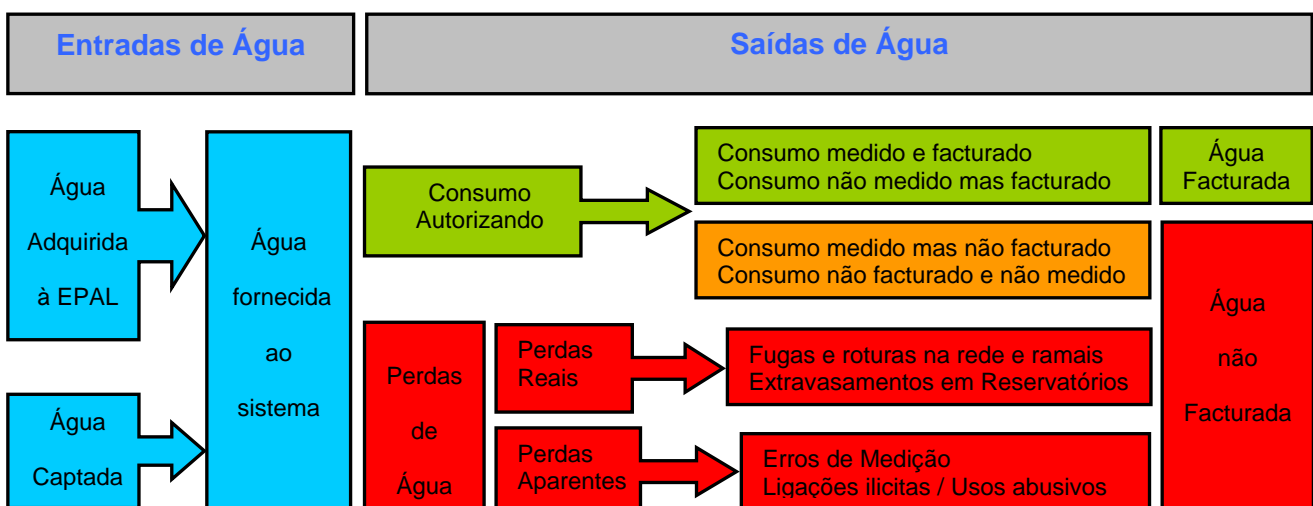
Entradas de Água

Saídas de Água

Água Adquirida à EPAL

Água Captada

Água fornecida ao sistema

Consumo Autorizando

Consumo medido e facturado
Consumo não medido mas facturado

Água Facturada

Consumo medido mas não facturado
Consumo não facturado e não medido

Perdas de Água

Perdas Reais

Fugas e roturas na rede e ramais
Extravasamentos em Reservatórios

Perdas Aparentes

Erros de Medição
Ligações ilicitas / Usos abusivos

Água não Facturada